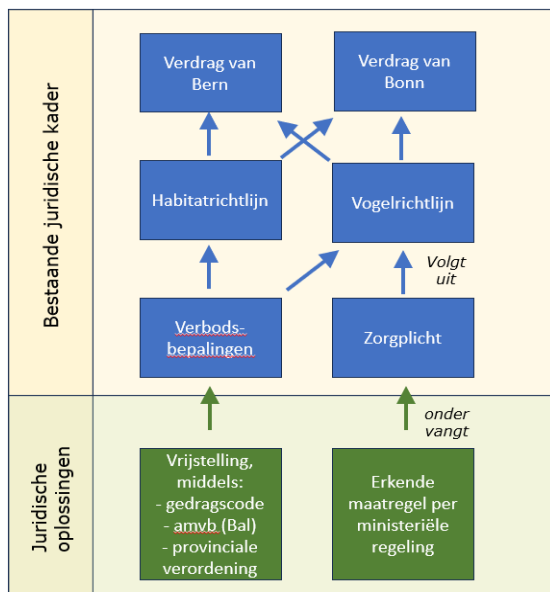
Bestaande juridische kader

Verdrag van Bern

Verdrag van Bonn

Habitatrichtlijn

Vogelrichtlijn

Volgt uit

Verbods-bepalingen

Zorgplicht

Juridische oplossingen

onder vangt

Vrijstelling, middels:
- gedragscode
- amvb (Bal)
- provinciale verordening

Erkende maatregel per ministeriële regeling